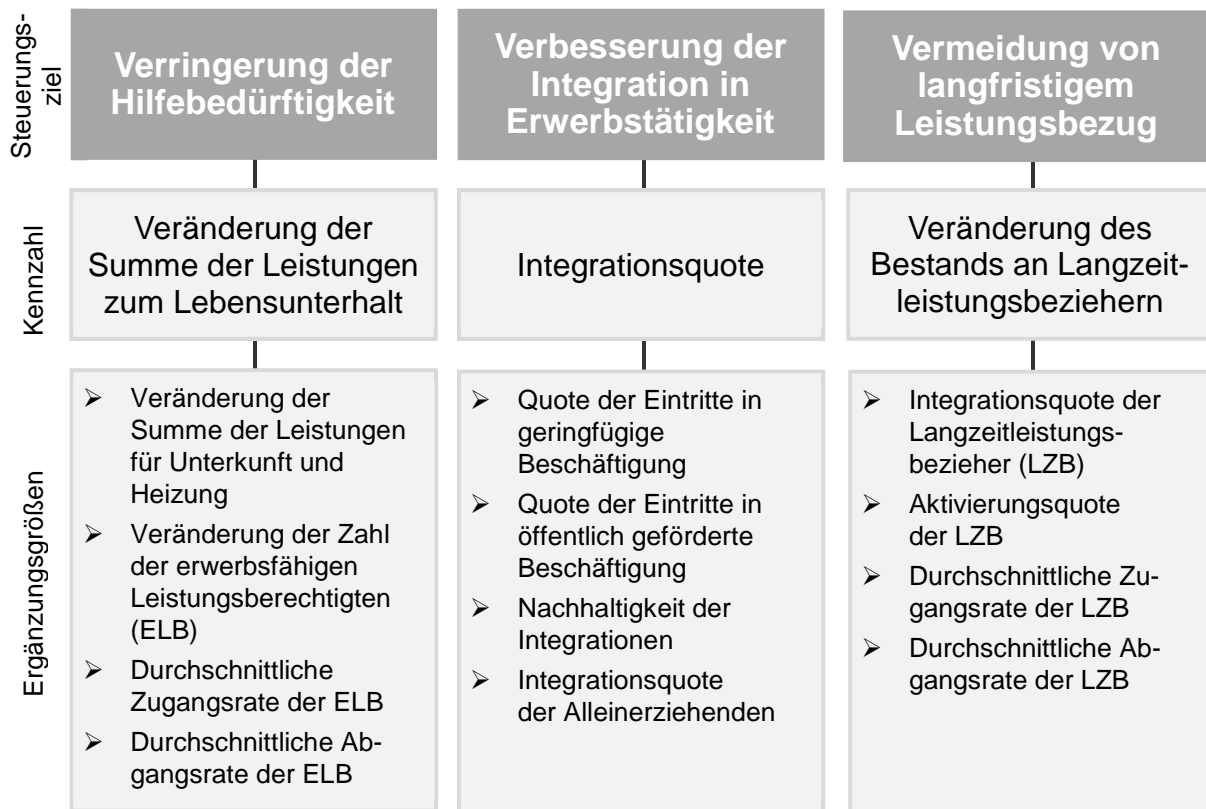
Steuerungsziel

Verringerung der Hilfebedürftigkeit

Verbesserung der Integration in Erwerbstätigkeit

Vermeidung von langfristigem Leistungsbezug

Kennzahl

Veränderung der Summe der Leistungen zum Lebensunterhalt

Integrationsquote

Veränderung des Bestands an Langzeitleistungsbeziehern

Ergänzungsgrößen

- Veränderung der Summe der Leistungen für Unterkunft und Heizung
- Veränderung der Zahl der erwerbsfähigen Leistungsberechtigten (ELB)
- Durchschnittliche Zugangsrate der ELB
- Durchschnittliche Abgangsrate der ELB

- Quote der Eintritte in geringfügige Beschäftigung
- Quote der Eintritte in öffentlich geförderte Beschäftigung
- Nachhaltigkeit der Integrationen
- Integrationsquote der Alleinerziehenden

- Integrationsquote der Langzeitleistungsbezieher (LZB)
- Aktivierungsquote der LZB
- Durchschnittliche Zugangsrate der LZB
- Durchschnittliche Abgangsrate der LZB